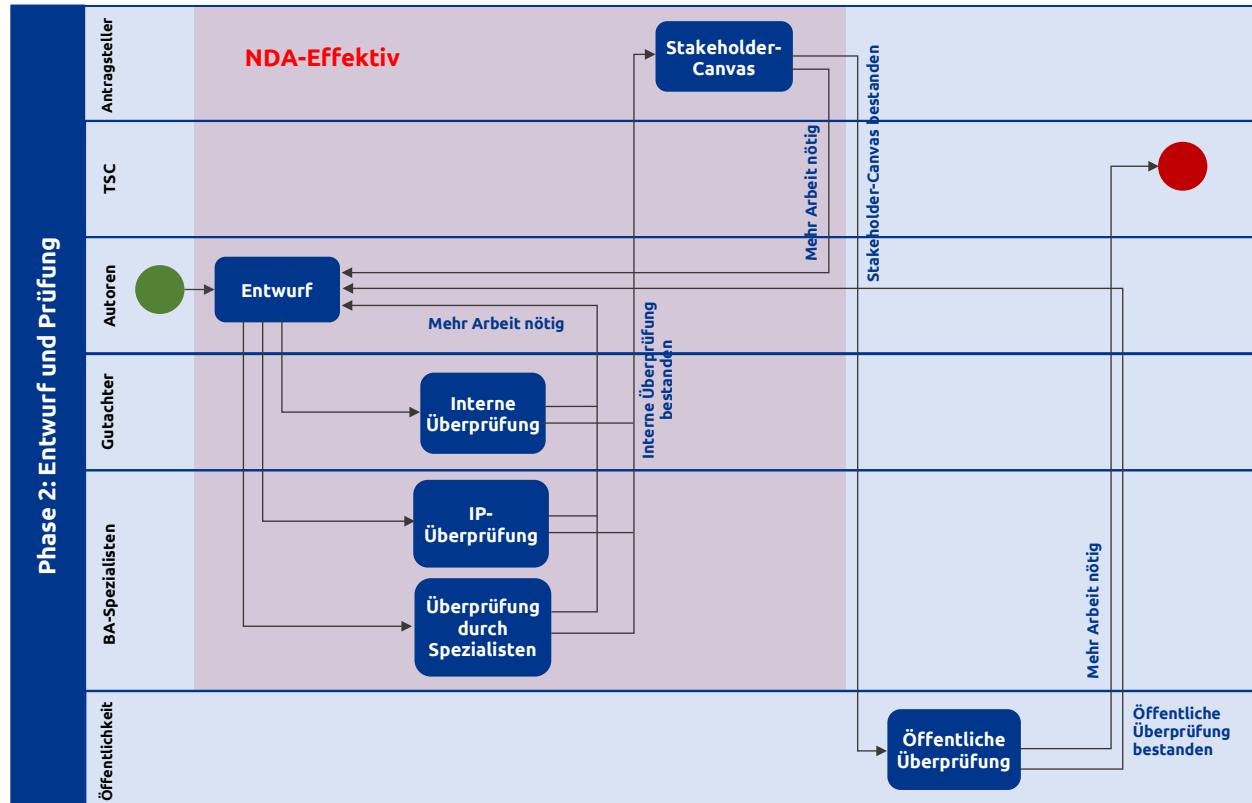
Phase 2: Entwurf und Prüfung

Antragsteller

TSC

Autoren

Gutachter

BA-Spezialisten

Öffentlichkeit

NDA-Effektiv

Stakeholder-Canvas

Mehr Arbeit nötig

Stakeholder-Canvas bestanden

Entwurf

Mehr Arbeit nötig

Interne Überprüfung bestanden

Interne Überprüfung

IP-Überprüfung

Überprüfung durch Spezialisten

Mehr Arbeit nötig

Öffentliche Überprüfung

Öffentliche Überprüfung bestanden